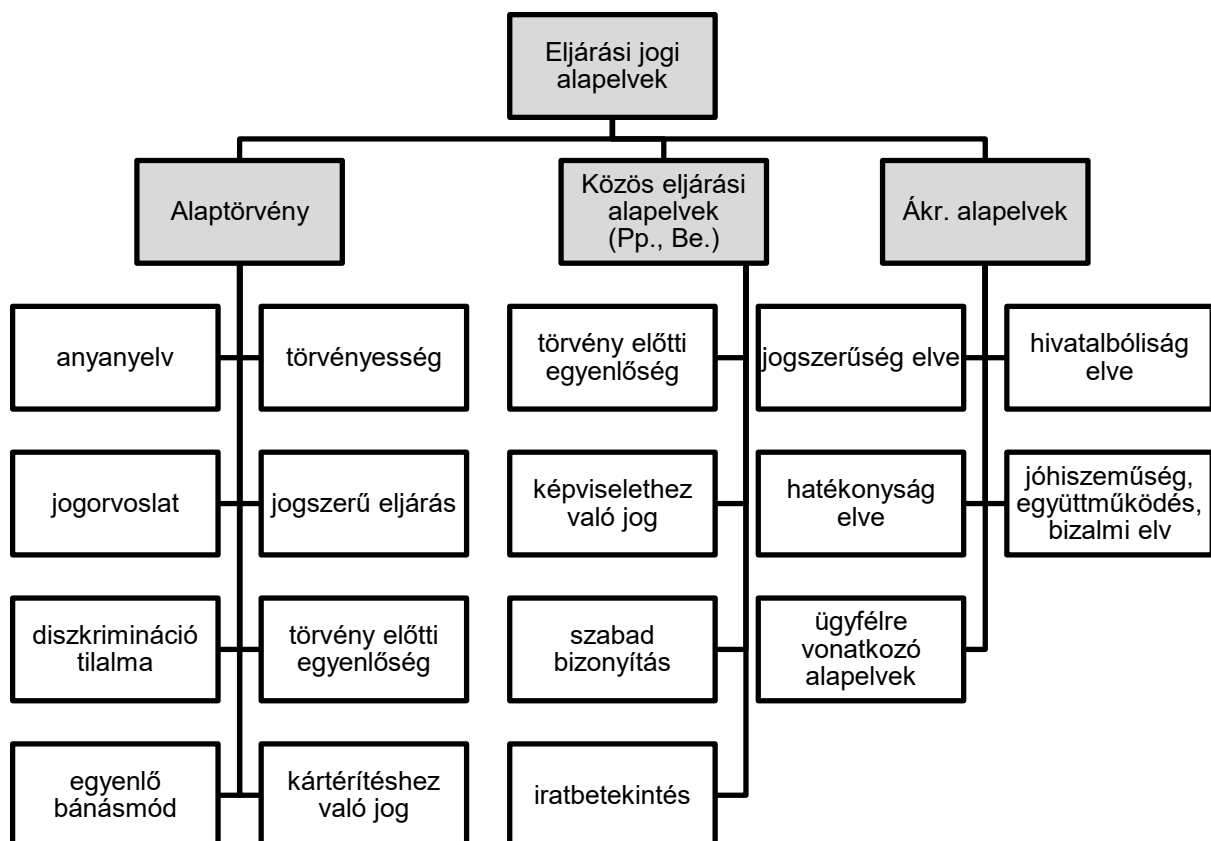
Eljárási jogi alapelvek

Alaptörvény

Közös eljárási alapelvek (Pp., Be.)

Ákr. alapelvek

anyanyelv

törvényesség

jogorvoslat

jogszerű eljárás

diszkrimináció tilalma

törvény előtti egyenlőség

egyenlő bánásmód

kártérítéshez való jog

törvény előtti egyenlőség

képviselethez való jog

szabad bizonyítás

iratbetekintés

jogszerűség elve

hivatalbóliság elve

hatékonyság elve

jóhiszeműség, együttműködés, bizalmi elv

ügyfélre vonatkozó alapelvek